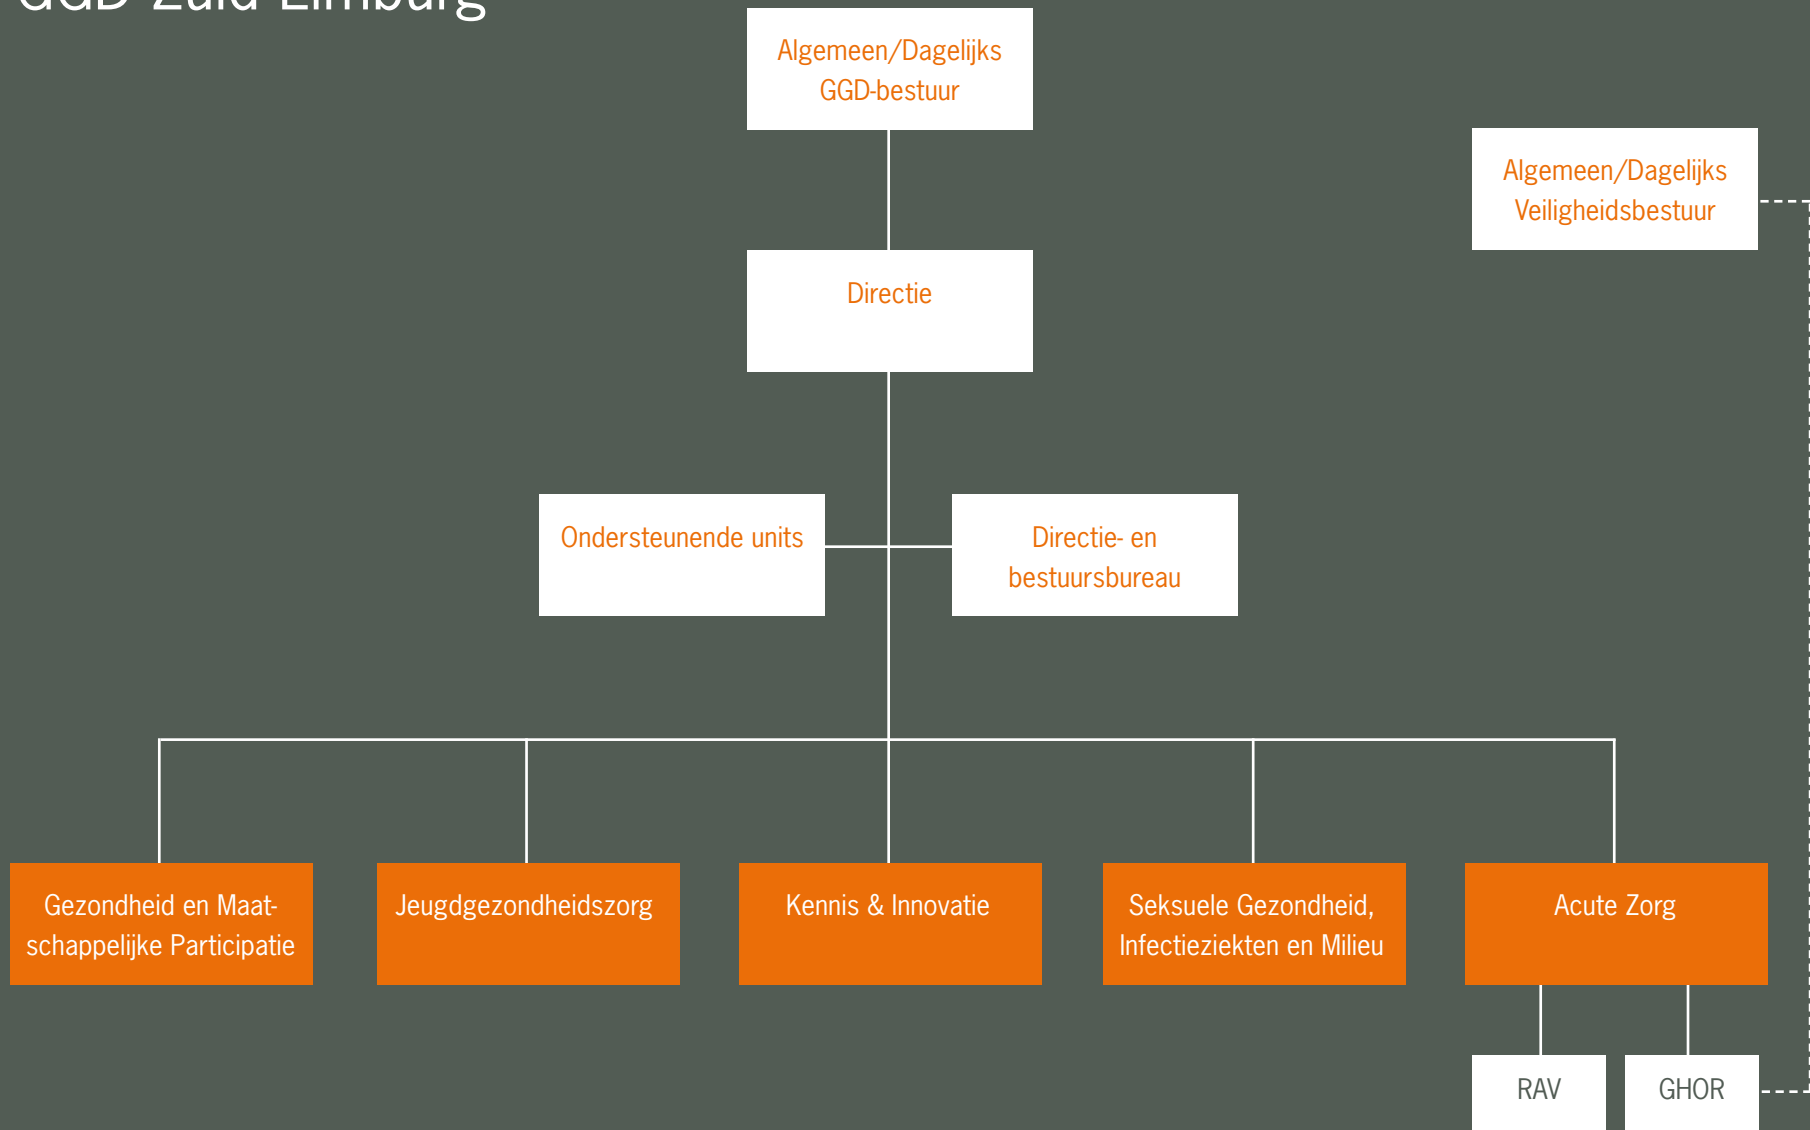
GGD Zuid Limburg

Algemeen/Dagelijks GGD-bestuur

Algemeen/Dagelijks Veiligheidsbestuur

Directie

Ondersteunende units

Directie- en bestuursbureau

Gezondheid en Maatschappelijke Participatie

Jeugdgezondheidszorg

Kennis & Innovatie

Seksuele Gezondheid, Infectieziekten en Milieu

Acute Zorg

RAV

GHOR